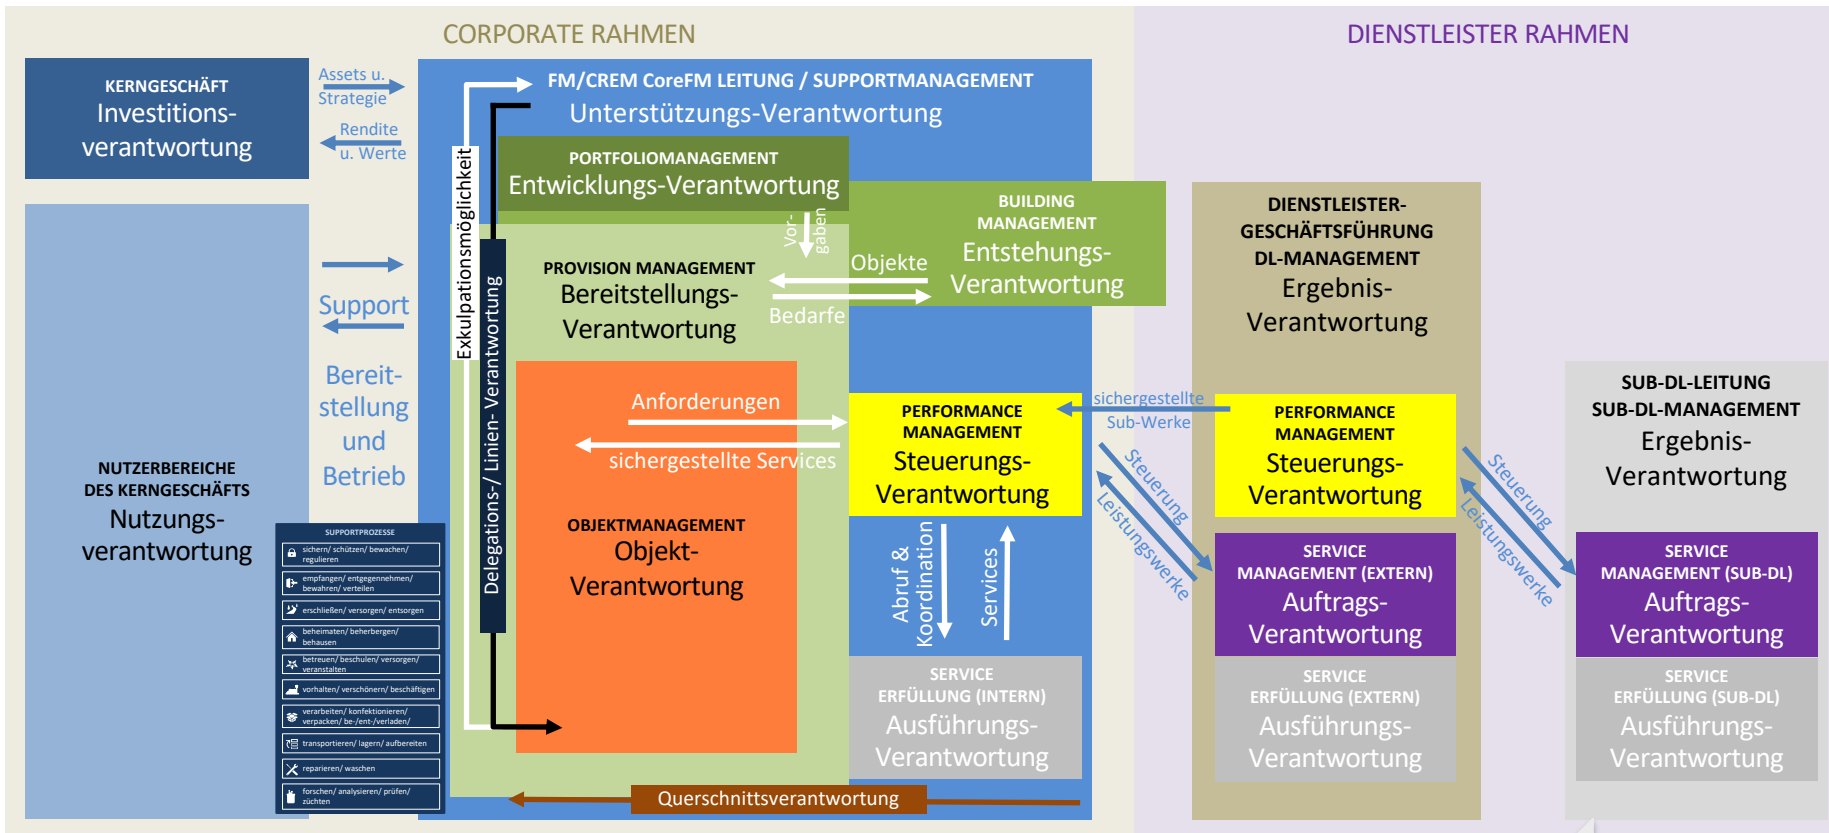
CORPORATE RAHMEN

DIENSTLEISTER RAHMEN

KERNGESCHÄFT
Investitions-verantwortung

Assets u. Strategie

Rendite u. Werte

FM/CREM CoreFM LEITUNG / SUPPORTMANAGEMENT
Unterstützungs-Verantwortung

PORTFOLIOMANAGEMENT
Entwicklungs-Verantwortung

Vor-gaben

BUILDING MANAGEMENT
Entstehungs-Verantwortung

Objekte

Bedarfe

PROVISION MANAGEMENT
Bereitstellungs-Verantwortung

Exkulpationsmöglichkeit

Delegations-/ Linien- Verantwortung

Support

Bereit-stellung und Betrieb

NUTZERBEREICHE DES KERNGESCHÄFTS
Nutzungs-verantwortung

SUPPORTPROZESSE
sichern/ schützen/ bewachen/ regulieren
empfangen/ entgegennehmen/ bewahren/ verteilen
erschließen/ versorgen/ entsorgen
beheimaten/ beherbergen/ behausen
betreuen/ beschulen/ versorgen/ veranstalten
vorhalten/ verschönern/ beschäftigen
verarbeiten/ konfektionieren/ verpacken/ be-/ent-/verladen/
transportieren/ lagern/ aufbereiten
reparieren/ waschen
forschen/ analysieren/ prüfen/ züchten

Anforderungen

sichergestellte Services

OBJEKTMANAGEMENT
Objekt-Verantwortung

PERFORMANCE MANAGEMENT
Steuerungs-Verantwortung

Abruf & Koordination

Services

SERVICE ERFÜLLUNG (INTERN)
Ausführungs-Verantwortung

Querschnittsverantwortung

sichergestellte Sub-Werke

Steuerung

Leistungswerke

DIENSTLEISTER-GESCHÄFTSFÜHRUNG
DL-MANAGEMENT
Ergebnis-Verantwortung

PERFORMANCE MANAGEMENT
Steuerungs-Verantwortung

SERVICE MANAGEMENT (EXTERN)
Auftrags-Verantwortung

SERVICE ERFÜLLUNG (EXTERN)
Ausführungs-Verantwortung

Steuerung

Leistungswerke

SUB-DL-LEITUNG
SUB-DL-MANAGEMENT
Ergebnis-Verantwortung

SERVICE MANAGEMENT (SUB-DL)
Auftrags-Verantwortung

SERVICE ERFÜLLUNG (SUB-DL)
Ausführungs-Verantwortung